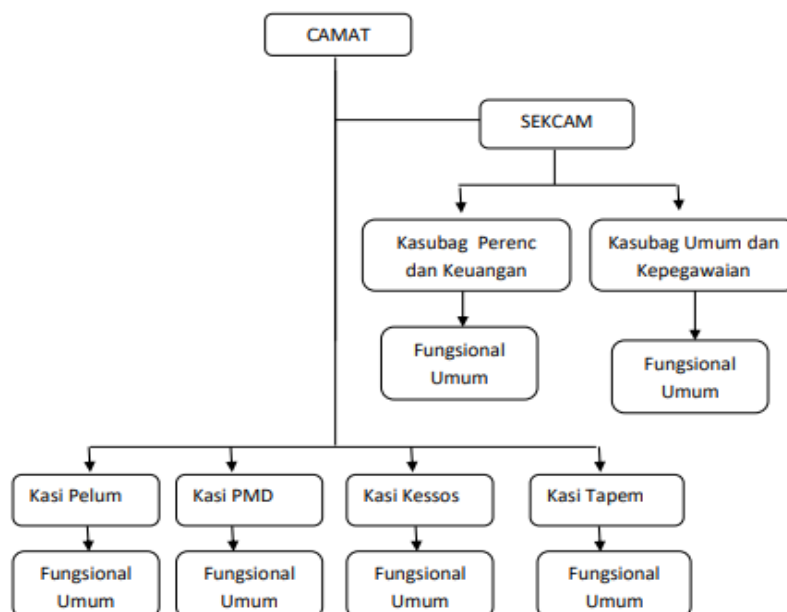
CAMAT

SEKCAM

Kasubag Perenc dan Keuangan

Kasubag Umum dan Kepegawaian

Fungsional Umum

Fungsional Umum

Kasi Pelum

Kasi PMD

Kasi Kessos

Kasi Tapem

Fungsional Umum

Fungsional Umum

Fungsional Umum

Fungsional Umum